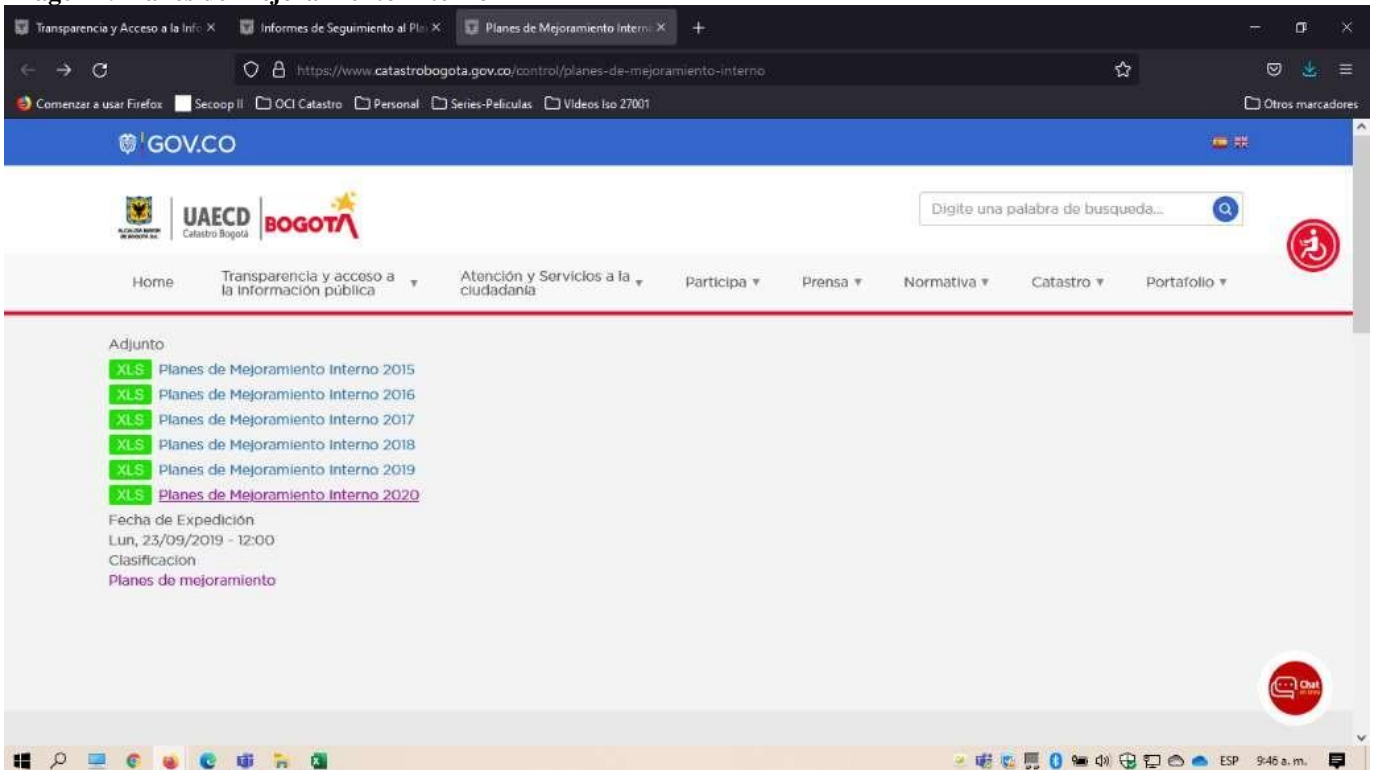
Transparencia y Acceso a la Info ×
Informes de Seguimiento al Pla ×
Planes de Mejoramiento Intern ×
+

https://www.catastrobogota.gov.co/control/planes-de-mejoramiento-interno

Comenzar a usar Firefox | Secoop II | OCI Catastro | Personal | Series-Peliculas | Videos Iso 27001 | Otros marcadores

GOV.CO

UAECD Catastro Bogotá | BOGOTA

Digite una palabra de busqueda...

Home | Transparencia y acceso a la información pública | Atención y Servicios a la ciudadanía | Participa | Prensa | Normativa | Catastro | Portafolio

Adjunto
XLS Planes de Mejoramiento Interno 2015
XLS Planes de Mejoramiento Interno 2016
XLS Planes de Mejoramiento Interno 2017
XLS Planes de Mejoramiento Interno 2018
XLS Planes de Mejoramiento Interno 2019
XLS Planes de Mejoramiento Interno 2020
Fecha de Expedición
Lun, 23/09/2019 - 12:00
Clasificacion
Planes de mejoramiento

Chat

ESP 9:46 a.m.